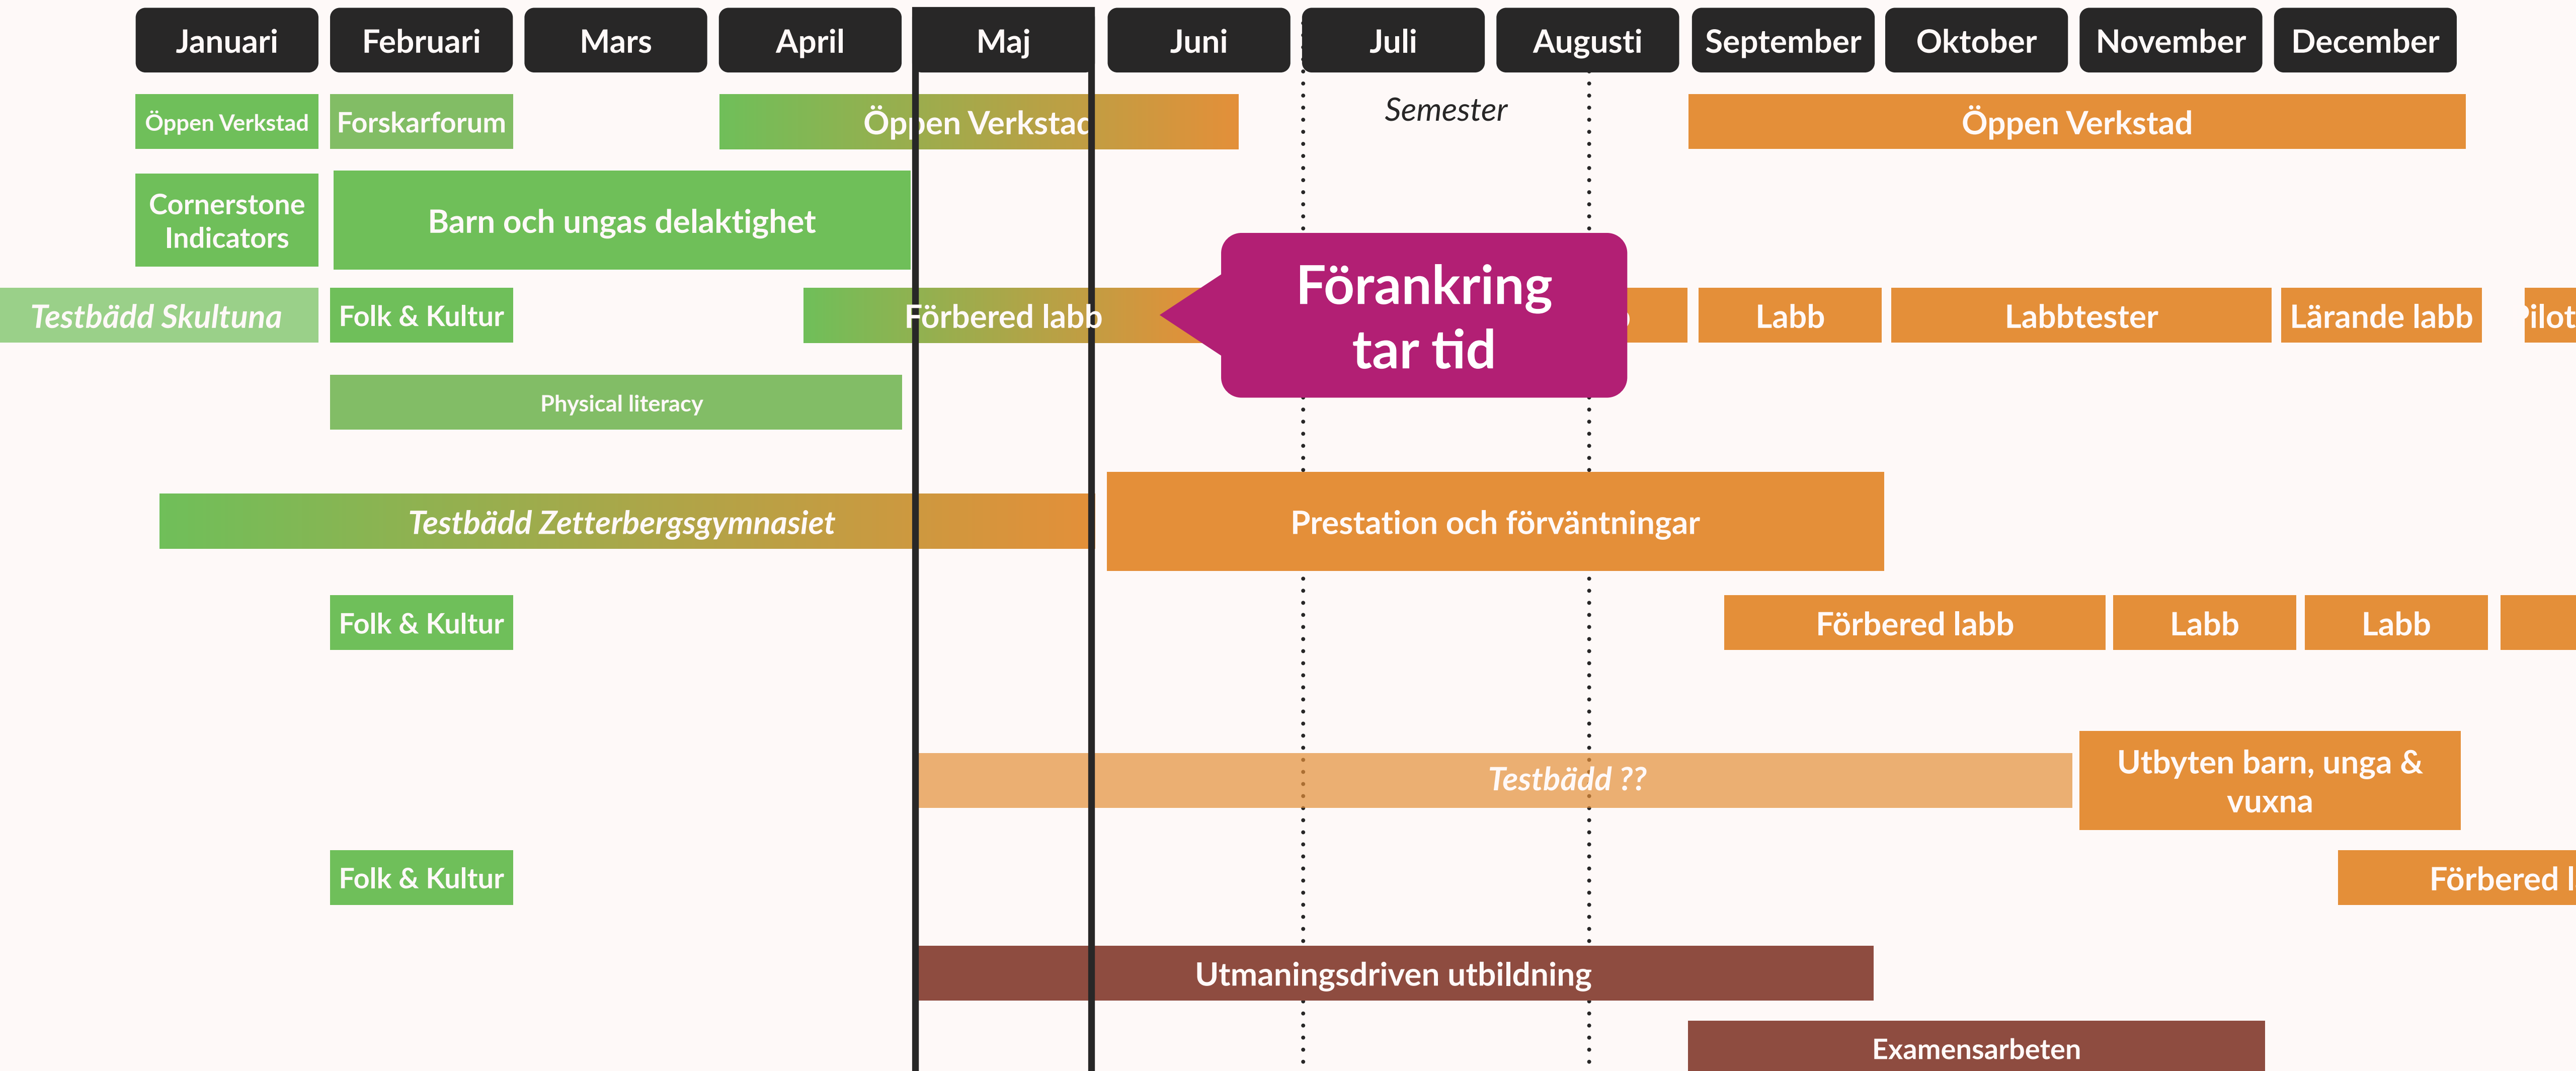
| Januari | Februari | Mars | April | Maj | Juni | Juli | Augusti | September | Oktober | November | December |
|---|---|---|---|---|---|---|---|---|---|---|---|

Öppen Verkstad
Forskarforum
Öppen Verkstad
Semester
Öppen Verkstad

Cornerstone Indicators
Barn och ungas delaktighet

Testbädd Skultuna
Folk & Kultur
Förbered labb
Förankring tar tid
Labb
Labbtester
Lärande labb
Pilot

Physical literacy

Testbädd Zetterbergsgymnasiet
Prestation och förväntningar

Folk & Kultur
Förbered labb
Labb
Labb

Testbädd ??
Utbyten barn, unga & vuxna

Folk & Kultur
Förbered l

Utmaningsdriven utbildning

Examensarbeten